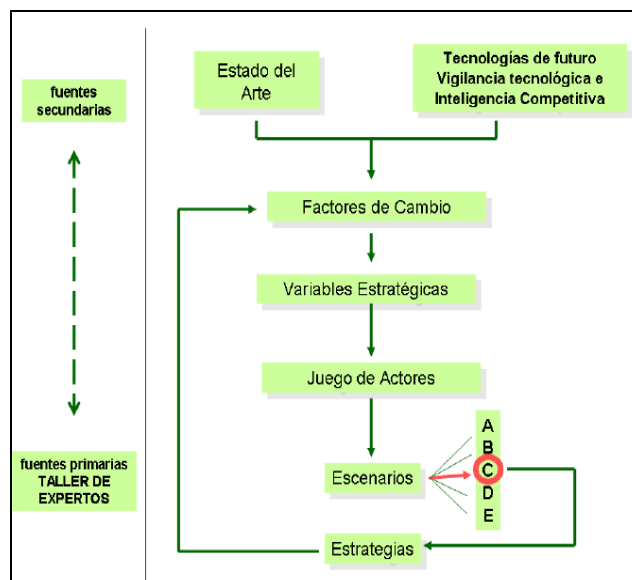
fuentes secundarias

fuentes primarias
TALLER DE EXPERTOS

Estado del Arte

Tecnologías de futuro
Vigilancia tecnológica e Inteligencia Competitiva

Factores de Cambio

Variables Estratégicas

Juego de Actores

Escenarios

A
B
C
D
E

Estrategias